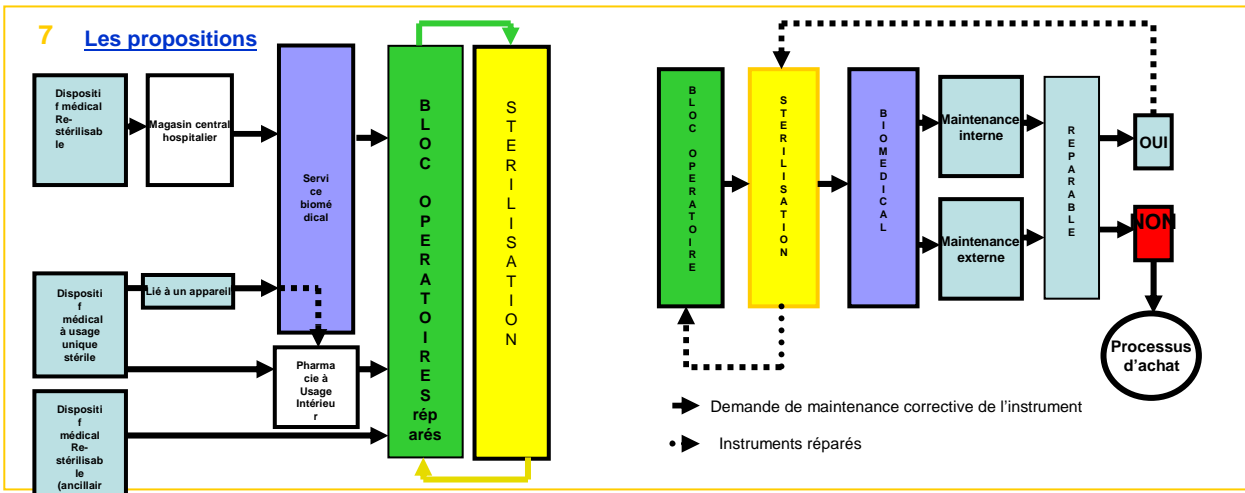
7 Les propositions

Dispositif médical Re-stérilisable

Magasin central hospitalier

Service biomédical

BLOC OPERATOIRES réparés

STERILISATION

Dispositif médical à usage unique stérile

Lié à un appareil

Pharmacie à Usage Intérieur

Dispositif médical Re-stérilisable (ancillair

BLOC OPERATOIRE

STERILISATION

BIOMEDICAL

Maintenance interne

Maintenance externe

REPARABLE

OUI

NON

Processus d'achat

Demande de maintenance corrective de l'instrument

Instruments réparés